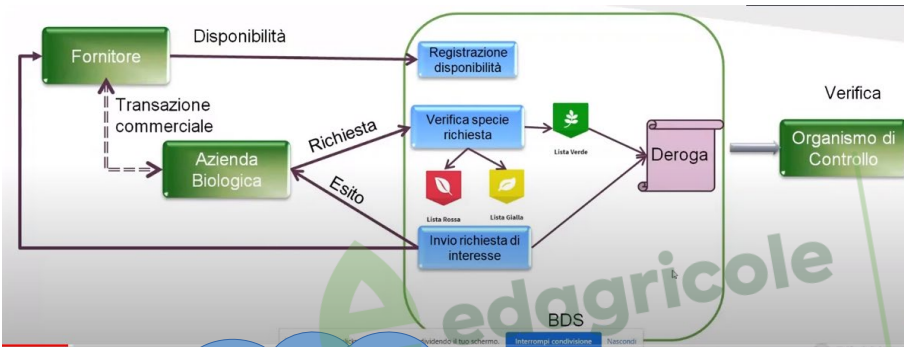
Fornitore

Disponibilità

Registrazione disponibilità

Transazione commerciale

Richiesta

Verifica specie richiesta

Lista Verde

Deroga

Verifica

Organismo di Controllo

Azienda Biologica

Esito

Lista Rossa

Lista Gialla

Invio richiesta di interesse

edagricole

BDS

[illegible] condividendo il tuo schermo. Interrompi condivisione Nascondi